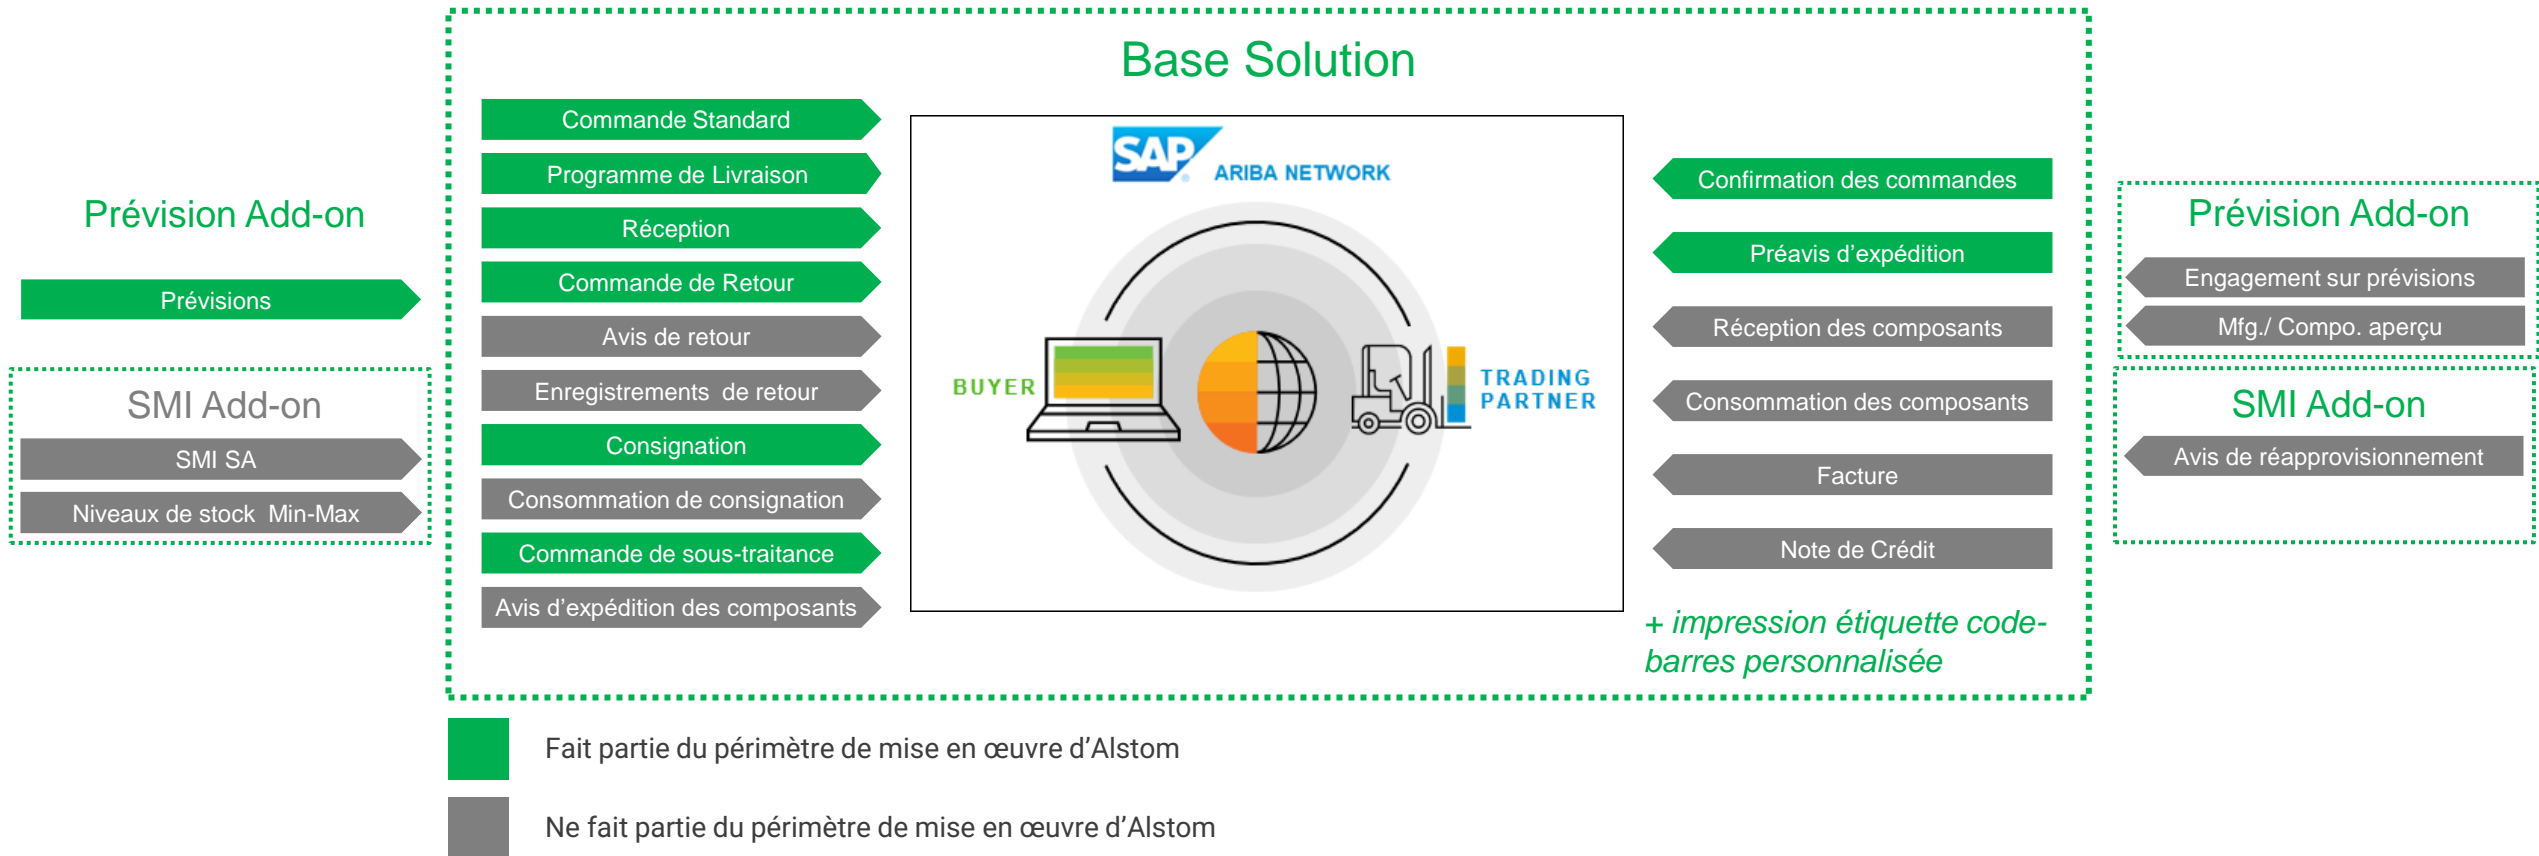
Prévision Add-on

Prévisions

SMI Add-on

SMI SA

Niveaux de stock Min-Max

Base Solution

Commande Standard

Programme de Livraison

Réception

Commande de Retour

Avis de retour

Enregistrements de retour

Consignation

Consommation de consignation

Commande de sous-traitance

Avis d'expédition des composants

SAP ARIBA NETWORK

BUYER

TRADING PARTNER

Confirmation des commandes

Préavis d'expédition

Réception des composants

Consommation des composants

Facture

Note de Crédit

+ impression étiquette code-barres personnalisée

Prévision Add-on

Engagement sur prévisions

Mfg./ Compo. aperçu

SMI Add-on

Avis de réapprovisionnement

Fait partie du périmètre de mise en œuvre d'Alstom

Ne fait partie du périmètre de mise en œuvre d'Alstom